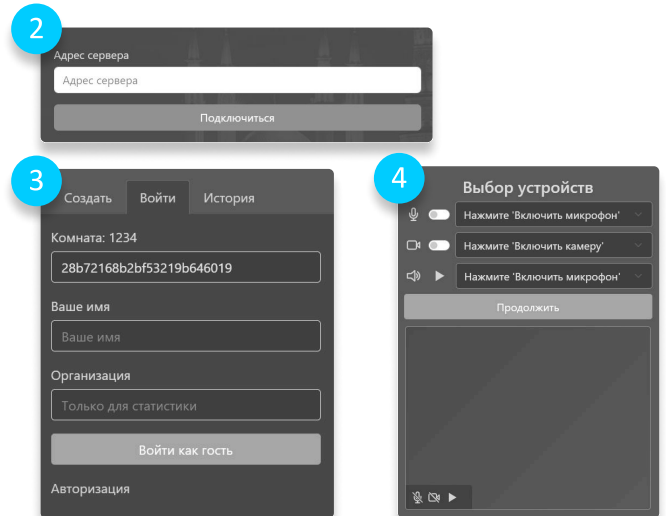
2

Адрес сервера

Адрес сервера

Подключиться

3

Создать

Войти

История

Комната: 1234

28b72168b2bf53219b646019

Ваше имя

Ваше имя

Организация

Только для статистики

Войти как гость

Авторизация

4

Выбор устройств

Нажмите 'Включить микрофон'

Нажмите 'Включить камеру'

Нажмите 'Включить микрофон'

Продолжить